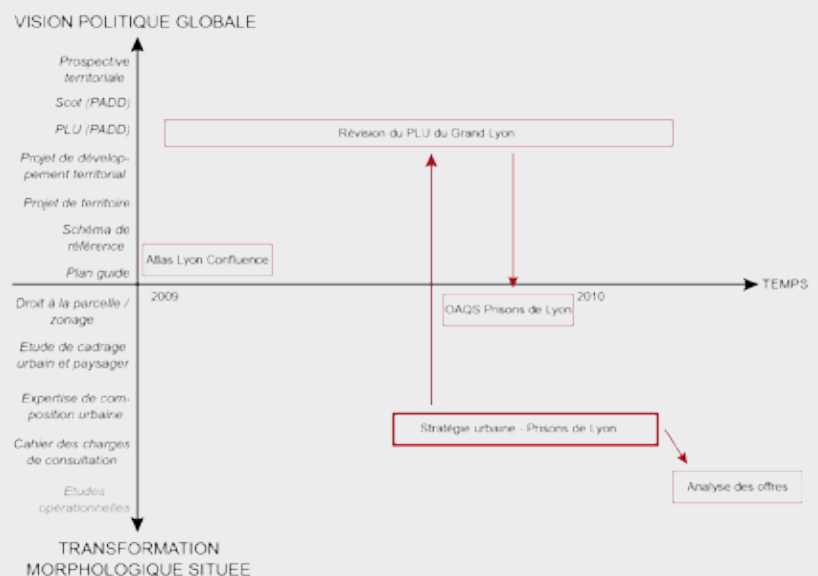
VISION POLITIQUE GLOBALE

Prospective territoriale

Scot (PADD)

PLU (PADD)

Projet de développement territorial

Projet de territoire

Schéma de référence

Plan guide

Droit à la parcelle / zonage

Etude de cadrage urbain et paysager

Expertise de composition urbaine

Cahier des charges de consultation

Etudes opérationnelles

Révision du PLU du Grand Lyon

Atlas Lyon Confluence

TEMPS

2009

2010

OAQS Prisons de Lyon

Stratégie urbaine - Prisons de Lyon

Analyse des offres

TRANSFORMATION MORPHOLOGIQUE SITUEE